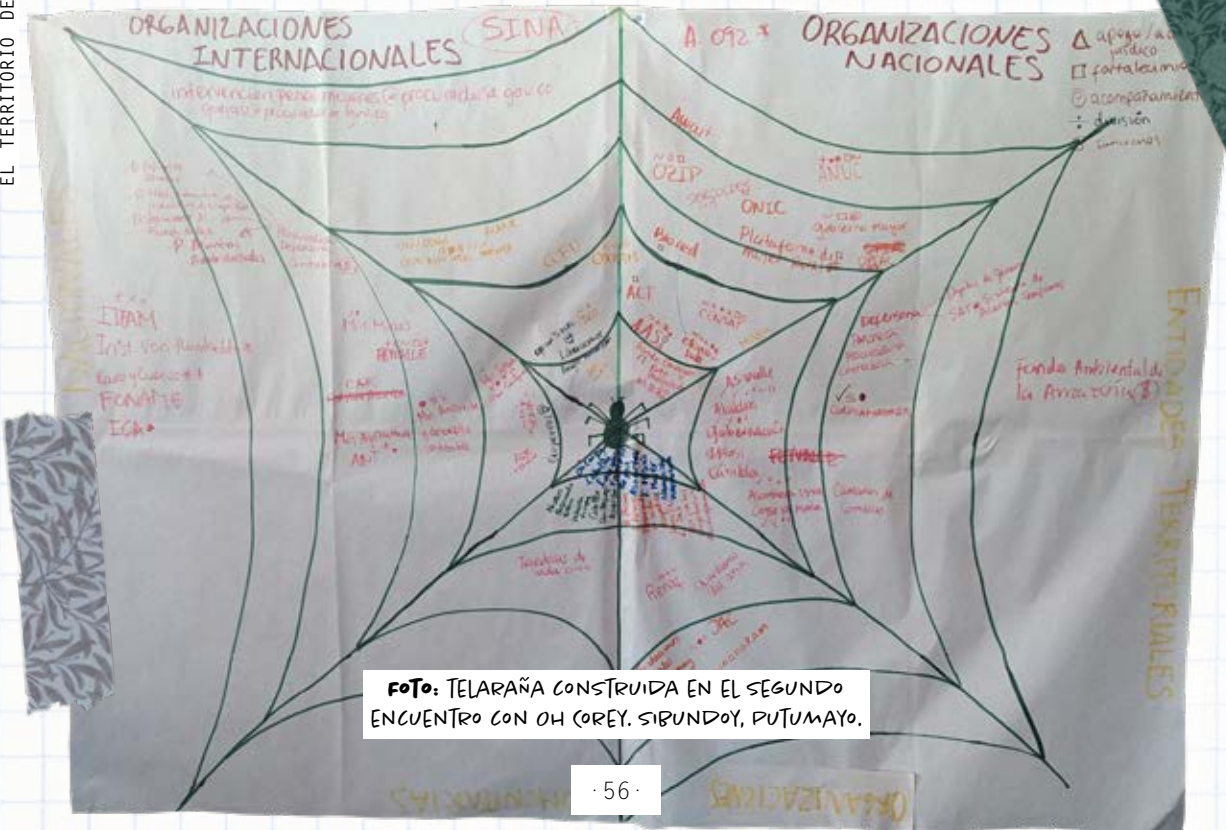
EL TERRITORIO DE

ORGANIZACIONES INTERNACIONALES

SINA

A. 092

ORGANIZACIONES NACIONALES

Δ apoyo/a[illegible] jurídico
□ fortalecimi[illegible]
⊙ acompañamiento
÷ división
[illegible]

intervención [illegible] mujeres ⊙ procuraduría género
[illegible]

ANUC

OZIP

ANUC

ONIC

Gobierno mayor

Plataforma de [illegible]

ACT

CONAP

IIAM

FONAME

ICA

ENTIDADES TERRITORIALES

Fondo Ambiental de la Amazonía

Defensoría

Asamblea

Alcaldía

Gobernación

Cámara de Comercio

Tenedores de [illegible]

FOTO: TELARAÑA CONSTRUIDA EN EL SEGUNDO ENCUENTRO CON OH COREY. SIBUNDOY, PUTUMAYO.

· 56 ·

ORGANIZACIONES